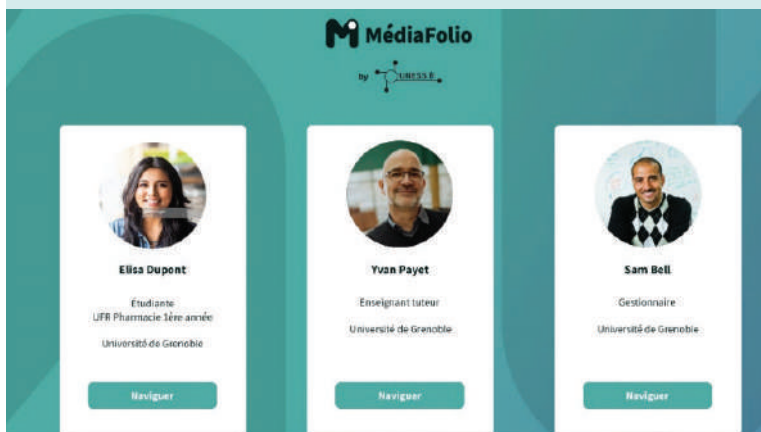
MédiaFolio

by UNESS

Elisa Dupont

Étudiante
UFR Pharmacie 1ère année

Université de Grenoble

Naviguer

Yvan Payet

Enseignant tuteur

Université de Grenoble

Naviguer

Sam Bell

Gestionnaire

Université de Grenoble

Naviguer